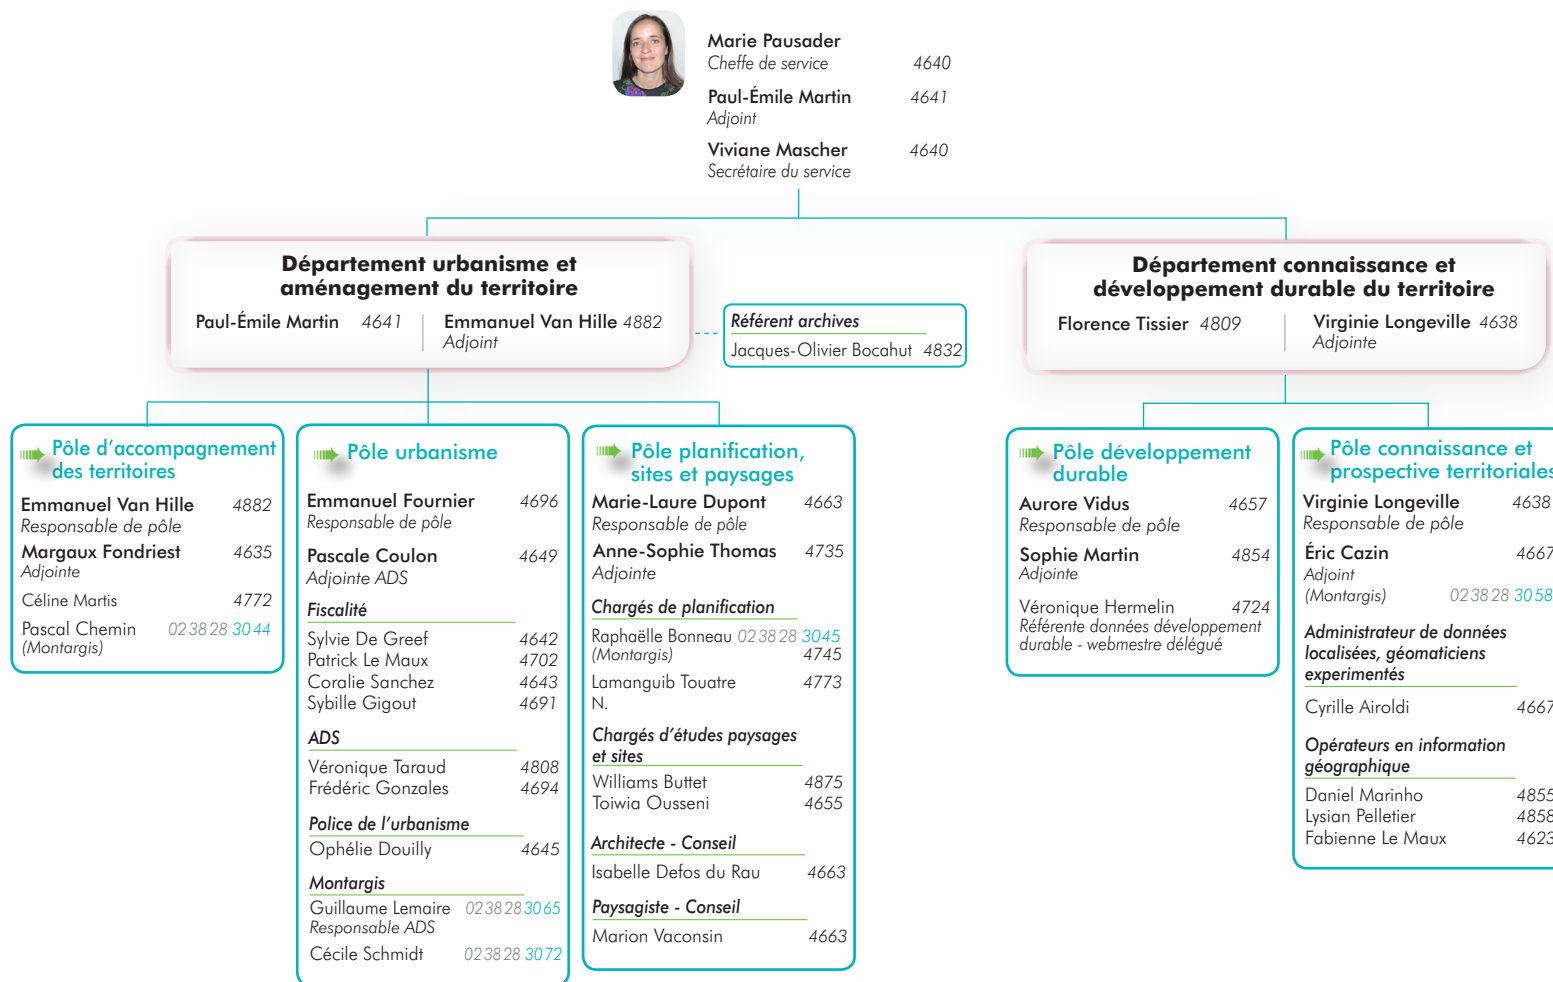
Marie Pausader
Cheffe de service 4640

Paul-Émile Martin 4641
Adjoint

Viviane Mascher 4640
Secrétaire du service

Département urbanisme et aménagement du territoire
Paul-Émile Martin 4641
Emmanuel Van Hille 4882
Adjoint

Référent archives
Jacques-Olivier Bocahut 4832

Département connaissance et développement durable du territoire
Florence Tissier 4809
Virginie Longeville 4638
Adjointe

Pôle d'accompagnement des territoires
Emmanuel Van Hille 4882
Responsable de pôle
Margaux Fondriest 4635
Adjointe
Céline Martis 4772
Pascal Chemin 02 38 28 30 44
(Montargis)

Pôle urbanisme
Emmanuel Fournier 4696
Responsable de pôle
Pascale Coulon 4649
Adjointe ADS
Fiscalité
Sylvie De Greef 4642
Patrick Le Maux 4702
Coralie Sanchez 4643
Sybille Gigout 4691
ADS
Véronique Taraud 4808
Frédéric Gonzales 4694
Police de l'urbanisme
Ophélie Douilly 4645
Montargis
Guillaume Lemaire 02 38 28 30 65
Responsable ADS
Cécile Schmidt 02 38 28 30 72

Pôle planification, sites et paysages
Marie-Laure Dupont 4663
Responsable de pôle
Anne-Sophie Thomas 4735
Adjointe
Chargés de planification
Raphaëlle Bonneau 02 38 28 3045
(Montargis) 4745
Lamanguib Touatre 4773
N.
Chargés d'études paysages et sites
Williams Buttet 4875
Toiwia Ousseni 4655
Architecte - Conseil
Isabelle Defos du Rau 4663
Paysagiste - Conseil
Marion Vaconsin 4663

Pôle développement durable
Aurore Vidus 4657
Responsable de pôle
Sophie Martin 4854
Adjointe
Véronique Hermelin 4724
Référente données développement durable - webmestre délégué

Pôle connaissance et prospective territoriales
Virginie Longeville 4638
Responsable de pôle
Éric Cazin 4667
Adjoint
(Montargis) 02 38 28 30 58
Administrateur de données localisées, géomaticiens experimentés
Cyrille Airoldi 4667
Opérateurs en information géographique
Daniel Marinho 4855
Lysian Pelletier 4858
Fabienne Le Maux 4623